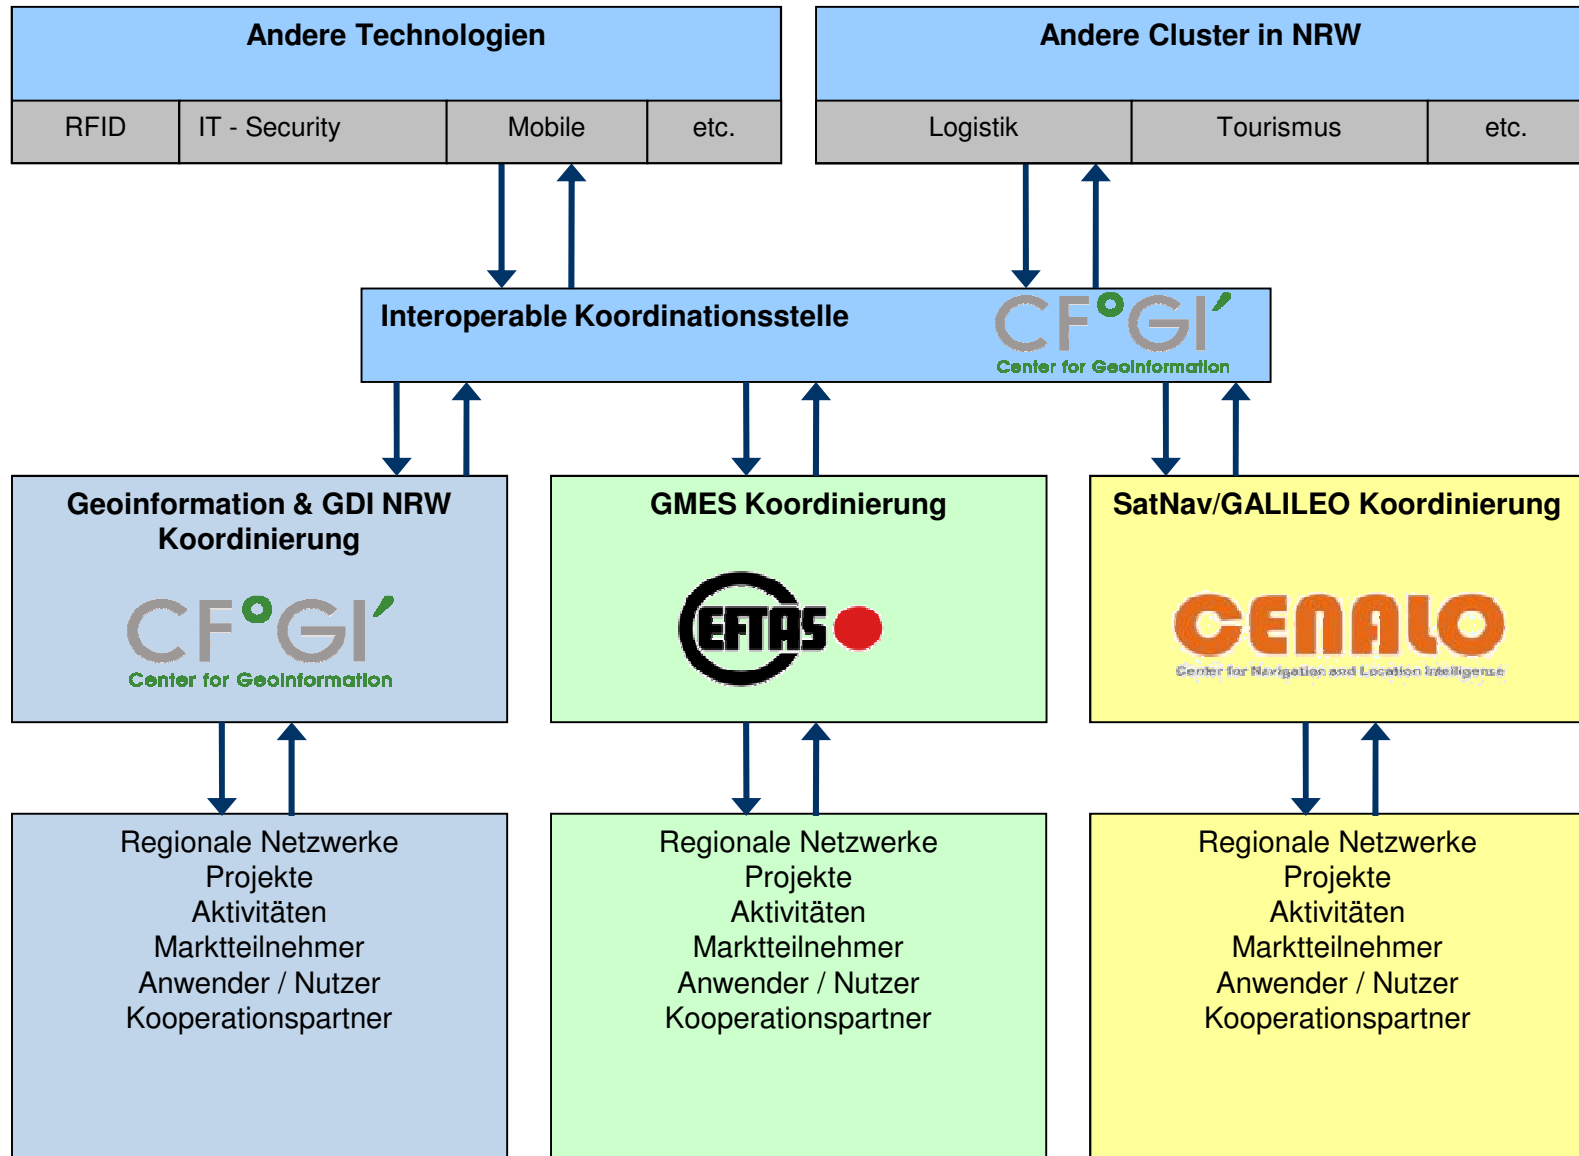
Andere Technologien

| RFID | IT - Security | Mobile | etc. |
|---|---|---|---|

Andere Cluster in NRW

| Logistik | Tourismus | etc. |
|---|---|---|

Interoperable Koordinationsstelle

CF°GI'
Center for Geoinformation

Geoinformation & GDI NRW Koordinierung

CF°GI'
Center for Geoinformation

GMES Koordinierung

EFTAS

SatNav/GALILEO Koordinierung

CENALO
Center for Navigation and Location Intelligence

Regionale Netzwerke
Projekte
Aktivitäten
Marktteilnehmer
Anwender / Nutzer
Kooperationspartner

Regionale Netzwerke
Projekte
Aktivitäten
Marktteilnehmer
Anwender / Nutzer
Kooperationspartner

Regionale Netzwerke
Projekte
Aktivitäten
Marktteilnehmer
Anwender / Nutzer
Kooperationspartner